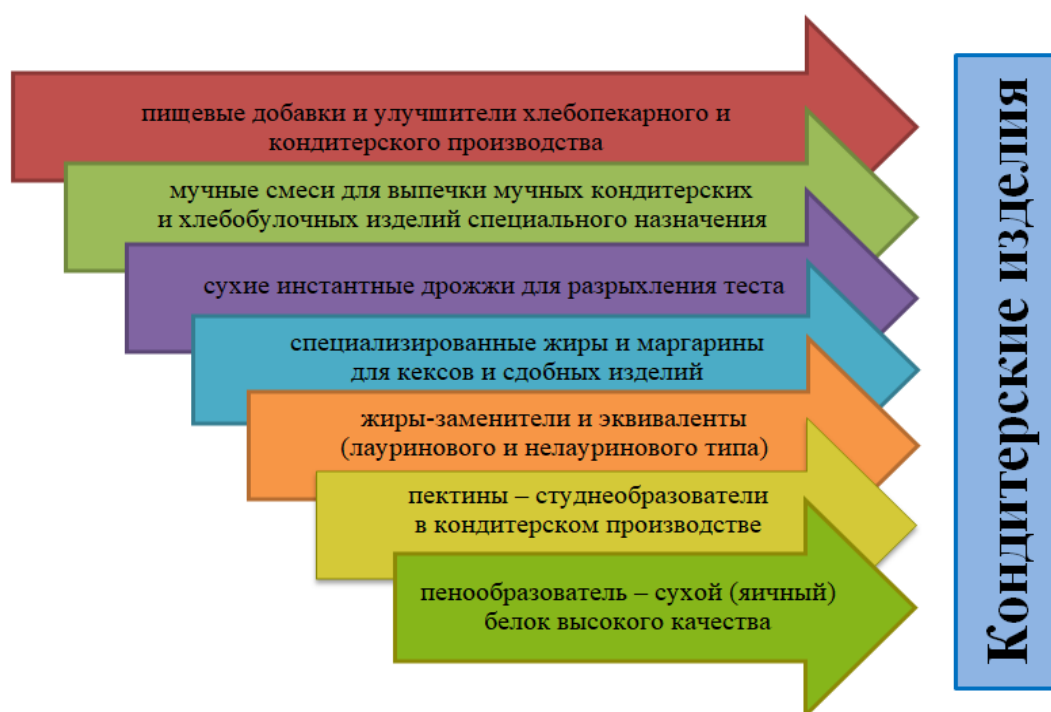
пищевые добавки и улучшители хлебопекарного и кондитерского производства

мучные смеси для выпечки мучных кондитерских и хлебобулочных изделий специального назначения

сухие инстантные дрожжи для разрыхления теста

специализированные жиры и маргарины для кексов и сдобных изделий

жиры-заменители и эквиваленты (лауринового и нелауринового типа)

пектины – студнеобразователи в кондитерском производстве

пенообразователь – сухой (яичный) белок высокого качества

Кондитерские изделия